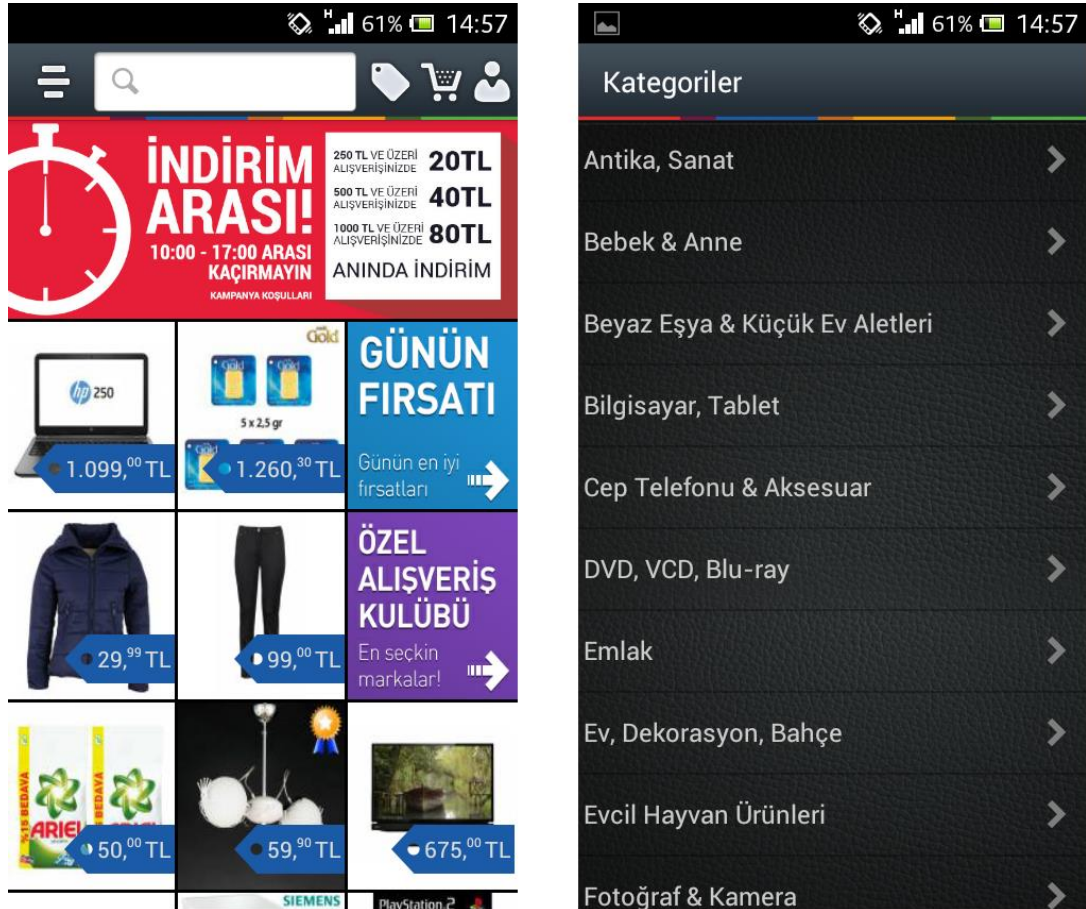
H 61% 14:57

İNDİRİM ARASI!
10:00 - 17:00 ARASI KAÇIRMAYIN
KAMPANYA KOŞULLARI

250 TL VE ÜZERİ ALIŞVERİŞİNİZDE 20TL
500 TL VE ÜZERİ ALIŞVERİŞİNİZDE 40TL
1000 TL VE ÜZERİ ALIŞVERİŞİNİZDE 80TL
ANINDA İNDİRİM

hp 250
1.099,$^{00}$ TL

Gold
5 x 2,5 gr
1.260,$^{30}$ TL

GÜNÜN FIRSATI
Günün en iyi fırsatları

29,$^{99}$ TL

99,$^{00}$ TL

ÖZEL ALIŞVERİŞ KULÜBÜ
En seçkin markalar!

BEDAVA
%15 BEDAVA
ARIEL
50,$^{00}$ TL

59,$^{90}$ TL

675,$^{00}$ TL

SIEMENS
PlayStation 2

H 61% 14:57

Kategoriler

Antika, Sanat
Bebek & Anne
Beyaz Eşya & Küçük Ev Aletleri
Bilgisayar, Tablet
Cep Telefonu & Aksesuar
DVD, VCD, Blu-ray
Emlak
Ev, Dekorasyon, Bahçe
Evcil Hayvan Ürünleri
Fotoğraf & Kamera